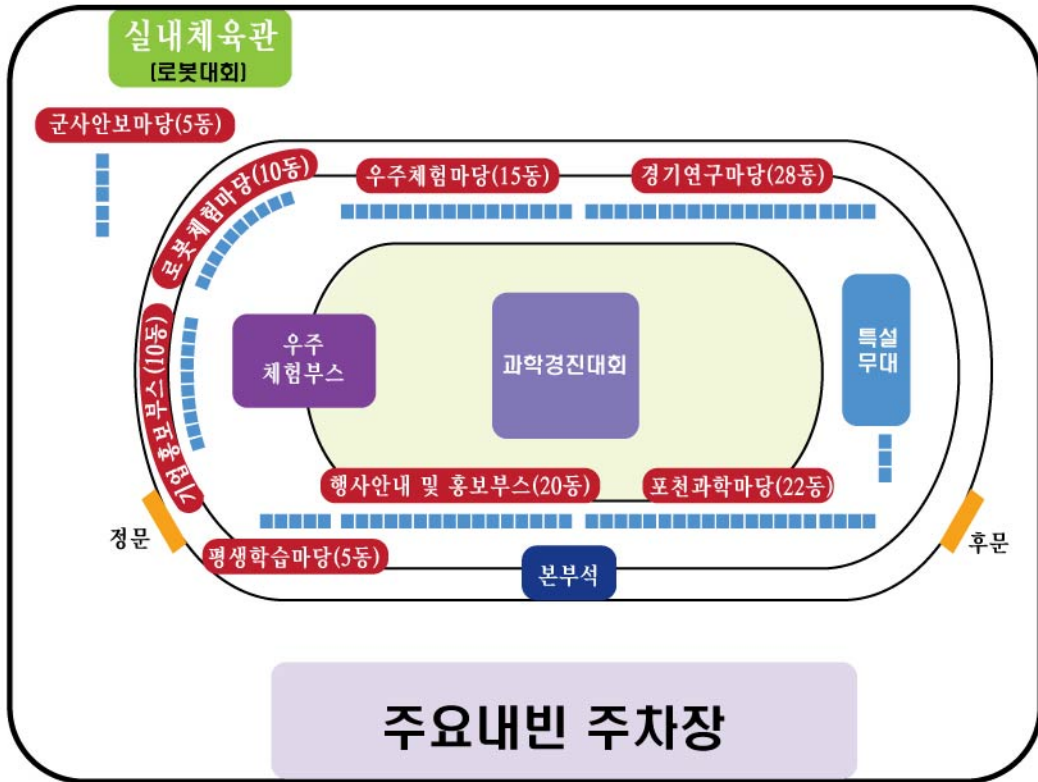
실내체육관
[로봇대회]

군사안보마당(5동)

로봇체험마당(10동)

우주체험마당(15동)

경기연구마당(28동)

기업홍보부스(10동)

우주
체험부스

과학경진대회

특설
무대

행사안내 및 홍보부스(20동)

포천과학마당(22동)

정문

평생학습마당(5동)

본부석

후문

주요내빈 주차장